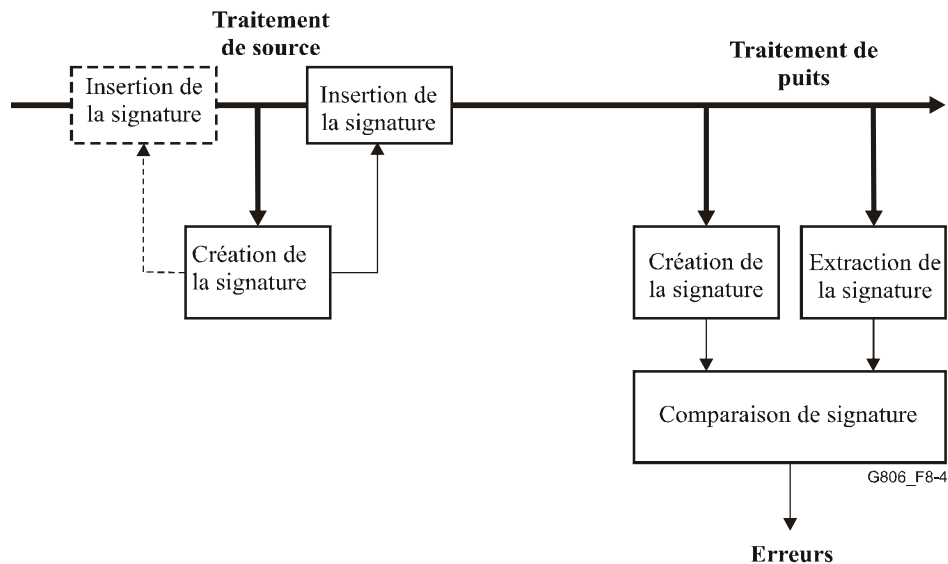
Traitement de source

Insertion de la signature

Insertion de la signature

Traitement de puits

Création de la signature

Création de la signature

Extraction de la signature

Comparaison de signature

G806_F8-4

Erreurs